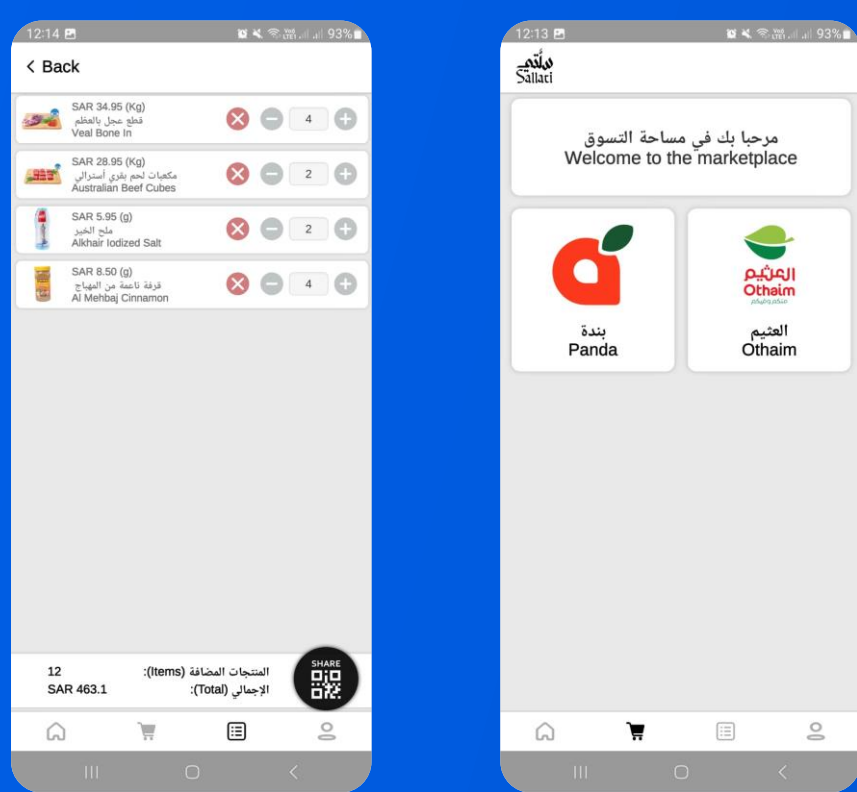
12:14 93%

< Back

SAR 34.95 (Kg)
قطع عجل بالعظم
Veal Bone In
4

SAR 28.95 (Kg)
مكعبات لحم بقري أسترالي
Australian Beef Cubes
2

SAR 5.95 (g)
ملح الخير
Alkhair Iodized Salt
2

SAR 8.50 (g)
قرفة ناعمة من المهباج
Al Mehbaj Cinnamon
4

12 المنتجات المضافة (Items):
SAR 463.1 الإجمالي (Total):

SHARE

12:13 93%

سلتي
Sallati

مرحبا بك في مساحة التسوق
Welcome to the marketplace

بندة
Panda

العثيم
Othaim

العثيم
Othaim

العثيم
Othaim